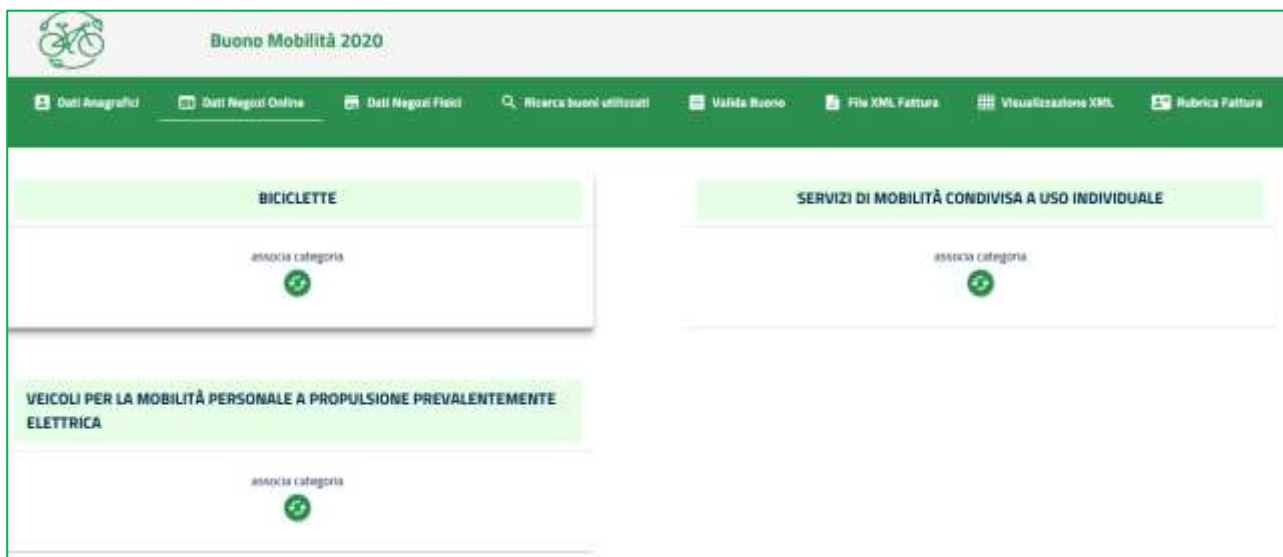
Buono Mobilità 2020

Dati Anagrafici | Dati Negozi Online | Dati Negozi Fisici | Ricerca buoni utilizzati | Valida Buono | File XML Fattura | Visualizzazione XML | Rubrica Fattura

BICICLETTE

associa categoria

SERVIZI DI MOBILITÀ CONDIVISA A USO INDIVIDUALE

associa categoria

VEICOLI PER LA MOBILITÀ PERSONALE A PROPULSIONE PREVALENTEMENTE ELETTRICA

associa categoria